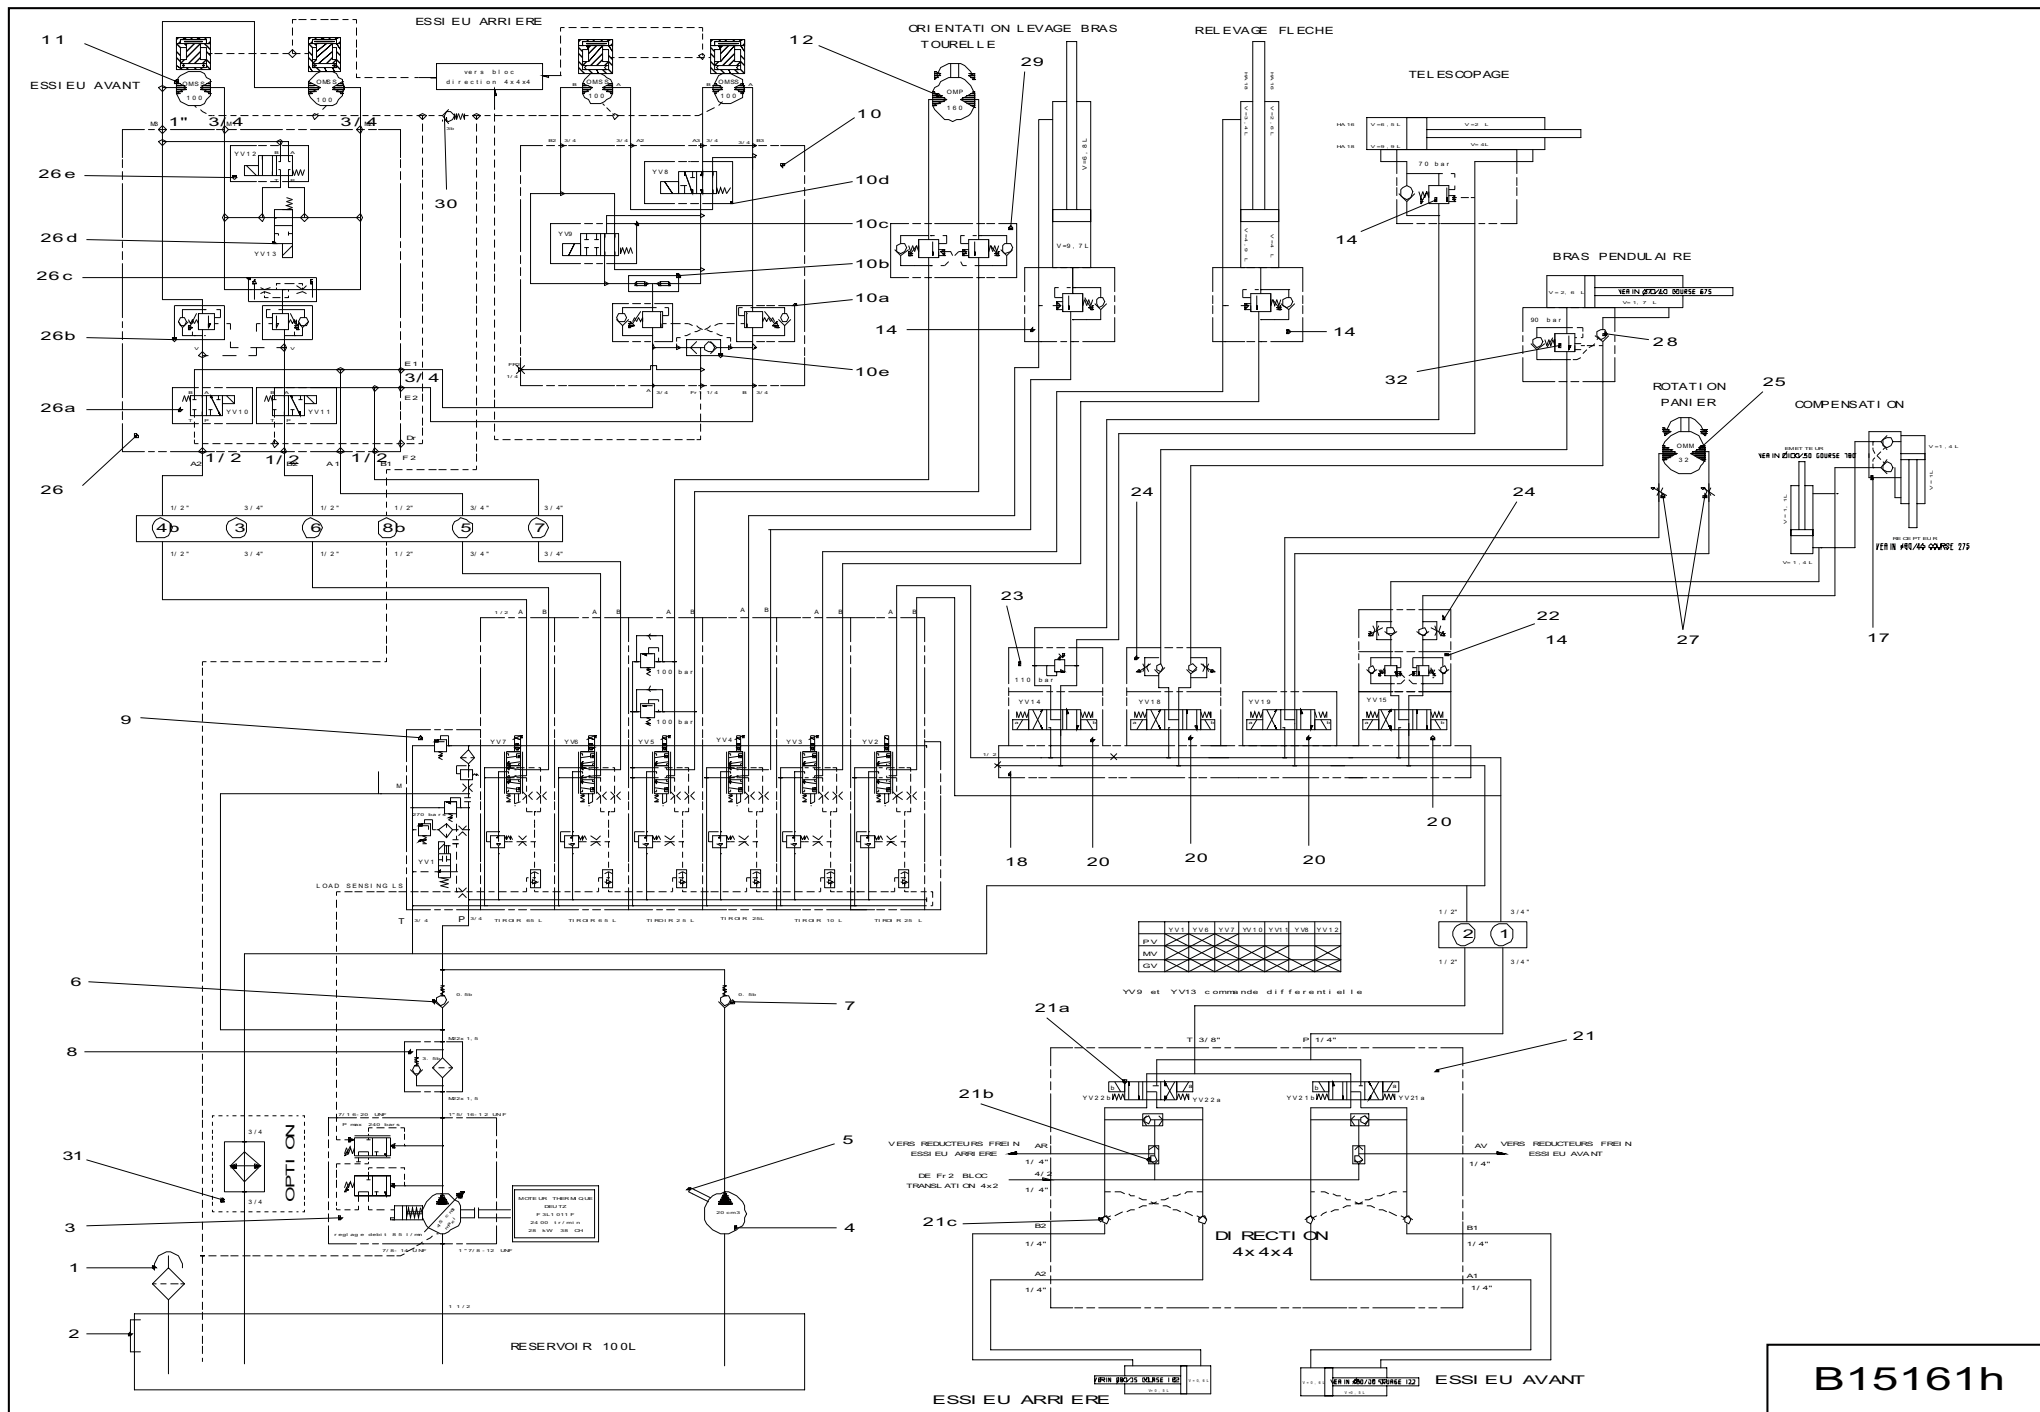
ESSI EU ARRI ERE

ESSI EU AVANT

11

OMSS 100

OMSS 100

vers bloc direction 4x4x4

OMSS 100

OMSS 100

3/4

3/4

1"

30

26e

26d

26c

26b

26a

26

YV12

YV13

YV10

YV11

E1

3/4

E2

Dr

F2

1/2

1/2

1/2

A2

B2

A1

B1

10

10d

10c

10b

10a

10e

YV8

YV9

12

ORI ENTATI ON LEVAGE BRAS TOURELLE

OMP 160

29

RELEVAGE FLECHE

V=6,8L

V=9,7L

14

14

TELESCOPAGE

V=2 L

V=4L

70 bar

14

BRAS PENDULAI RE

VERIN Ø70/40 COURSE 675

V=2,8 L

V=1,7 L

90 bar

28

32

ROTATI ON PANI ER

25

OMM 32

COMPENSATI ON

EMETTEUR VERIN Ø100/50 COURSE 180

RECEPTEUR VERIN Ø80/40 COURSE 275

V=1,4L

V=1,4L

27

17

1/2" 3/4" 1/2" 1/2" 3/4" 3/4"

4b 3 6 8b 5 7

1/2" 3/4" 1/2" 1/2" 3/4" 3/4"

24

24

23

22

14

110 bar

YV14

YV18

YV19

YV15

20

20

20

20

18

9

100 bar

100 bar

YV7 YV6 YV5 YV4 YV3 YV2

270 bar

YV1

LOAD SENSING LS

T 3/4 P 3/4

TIROIR 65 L TIROIR 65 L TIROIR 25 L TIROIR 25L TIROIR 10 L TIROIR 25 L

| | YV1 | YV6 | YV7 | YV10 | YV11 | YV8 | YV12 |
|---|---|---|---|---|---|---|---|
| PV | | | | | | | |
| MV | | | | | | | |
| GV | | | | | | | |

YV9 et YV13 commande differentielle

1/2" 3/4"

2 1

1/2" 3/4"

6

0.5b

7

0.5b

8

3.5b

31

3/4

OPTION

3/4

3

P max 240 bars

reglage debit 85 l/mn

MOTEUR THERMIQUE DEUTZ F3L1011F 2400 tr/min 28 kW 38 CH

5

4

20 cm3

1

2

RESERVOIR 100L

1 1/2

21a

21

T 3/8"

P 1/4"

YV22b YV22a

YV21b YV21a

21b

VERS REDUCTEURS FREIN ESSIEU ARRIERE

AR

1/4"

DE Fr2 BLOC TRANSLATION 4x2

4/2

1/4"

AV VERS REDUCTEURS FREIN ESSIEU AVANT

1/4"

21c

B2

1/4"

DIRECTION 4x4x4

B1

1/4"

A2

1/4"

A1

1/4"

VERIN Ø60/25 COURSE 162

VERIN Ø60/28 COURSE 122

ESSI EU ARRI ERE

ESSI EU AVANT

B15161h